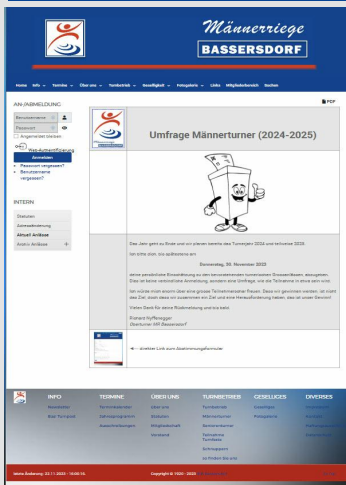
Männerriege
BASSERSDORF

Home Info Termine Über uns Turnbetrieb Geselligkeit Fotogalerie Links Mitgliederbereich Suchen

AN-/ABMELDUNG

Benutzername
Passwort
Angemeldet bleiben
Web-Authentifizierung
Anmelden
• Passwort vergessen?
• Benutzername vergessen?

INTERN

Statuten
Jahresrechnung
Aktuell Anlässe
Archiv Anlässe +

PDF

Umfrage Männerturner (2024-2025)

Das Jahr geht zu Ende und wir planen bereits das Turnerjahr 2024 und teilweise 2025.

Ich bitte dich, bis spätestens am

- Donnerstag, 30. November 2023

deine persönliche Einschätzung zu den bevorstehenden turnerischen Grossanlässen, abzugeben. Dies ist keine verbindliche Anmeldung, sondern eine Umfrage, wie alle Teilnehme in etwa sein wird.

Ich würde mich enorm über eine grosse Teilnehmerzahl freuen. Dazu ein gemeinsam werden, ist nicht das Ziel, doch dass wir zusammen ein Ziel und eine Herausforderung haben, das ist unser Gewinn!

Vielen Dank für deine Rückmeldung und bis bald

Richard Hyffenegger
Oberturner MR Bassersdorf

← direkter Link zum Abstimmungsformular

INFO
Newsletter
Biet Turnstadt

TERMINE
Terminkalender
Jahresprogramm
Ausschreibungen

ÜBER UNS
Über uns
Statuten
Mitgliedschaft
Vorstand

TURNBETRIEB
Turnbetrieb
Männerturner
Seniorenturner
Faustball
Schnupperin
so finden Sie uns

GESELLIGES
Gesellige
Fotogalerie

DIVERSES
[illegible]
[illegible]
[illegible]
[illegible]

letzte Änderung: 23.11.2023 - 10:00:16.
Copyright © 1920 - 2023